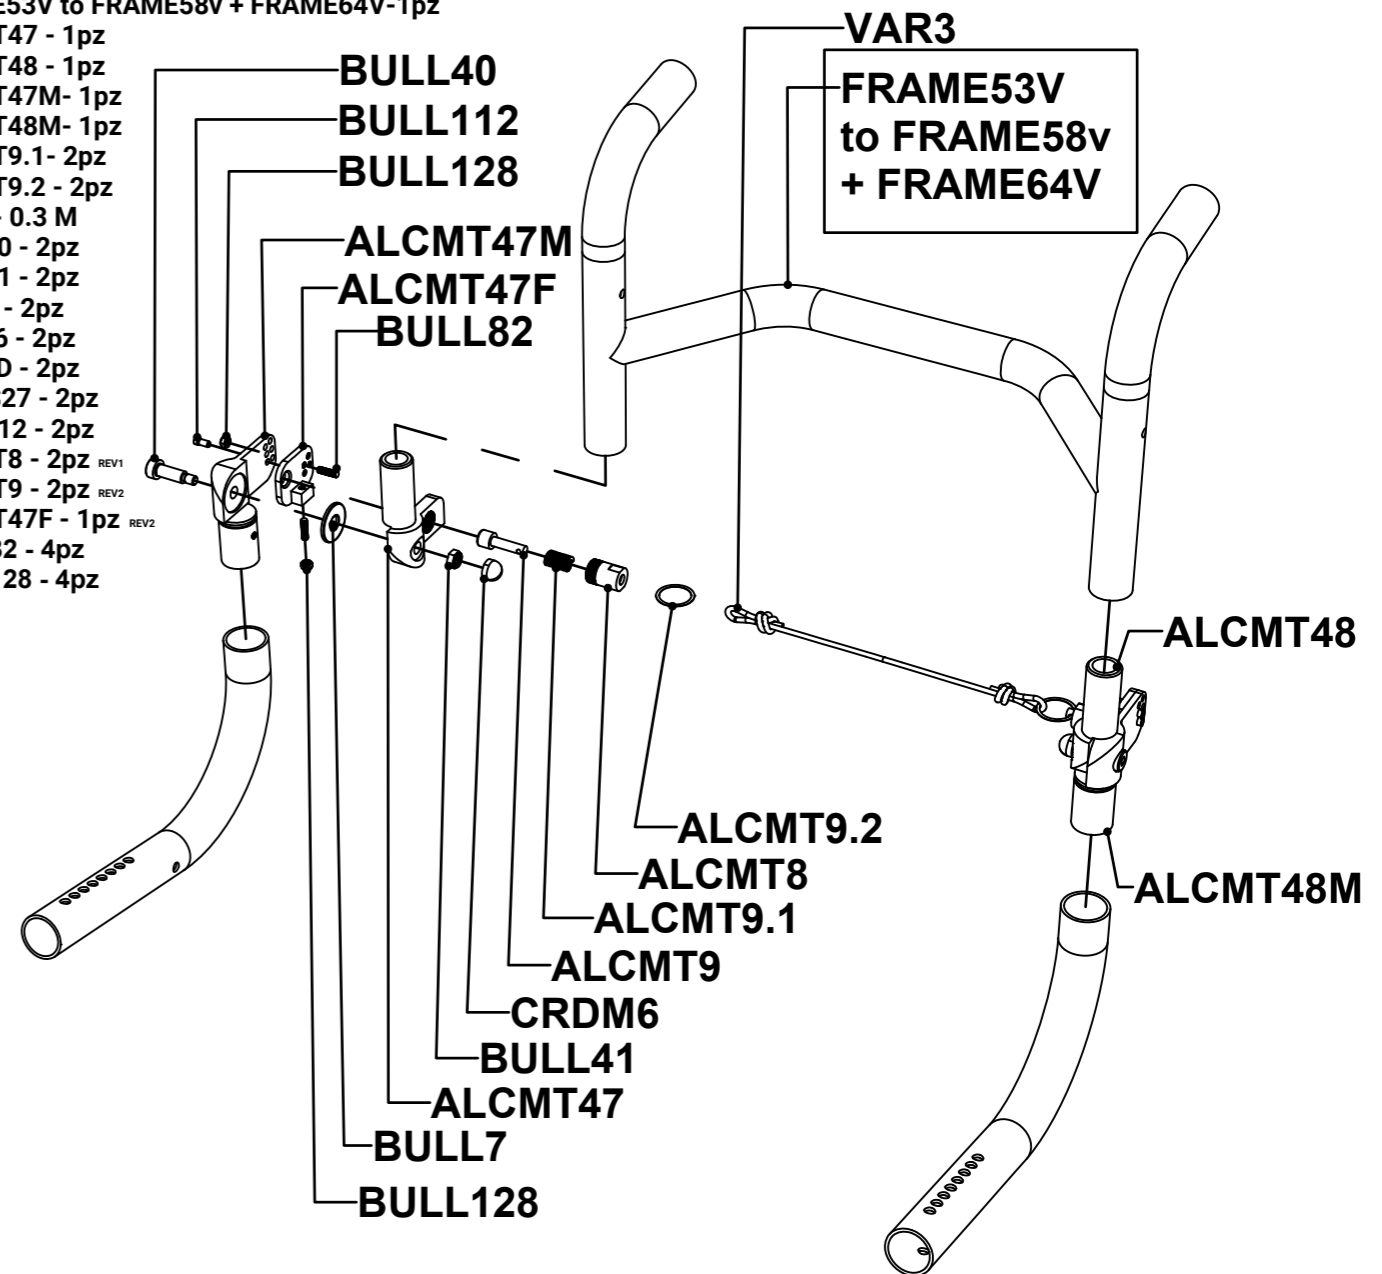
E53V to FRAME58V + FRAME64V-1pz
T47 - 1pz
T48 - 1pz
T47M- 1pz
T48M- 1pz
T9.1- 2pz
T9.2 - 2pz
- 0.3 M
0 - 2pz
1 - 2pz
- 2pz
6 - 2pz
D - 2pz
27 - 2pz
12 - 2pz
T8 - 2pz REV1
T9 - 2pz REV2
T47F - 1pz REV2
82 - 4pz
28 - 4pz

BULL40
BULL112
BULL128
ALCMT47M
ALCMT47F
BULL82
VAR3
FRAME53V to FRAME58v + FRAME64V
ALCMT48
ALCMT9.2
ALCMT8
ALCMT48M
ALCMT9.1
ALCMT9
CRDM6
BULL41
ALCMT47
BULL7
BULL128